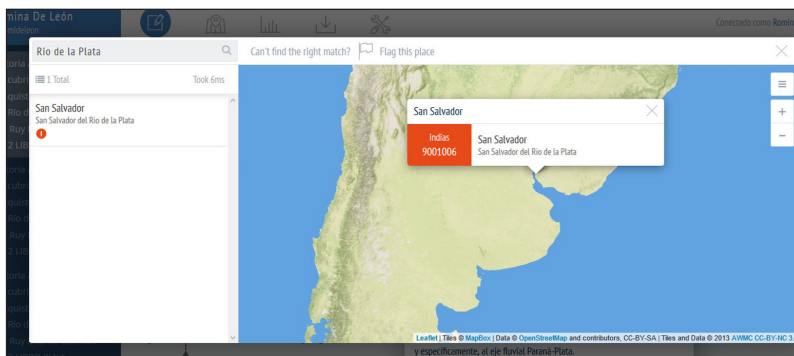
mina De León
mdeleon

Conectado como Romin

Rio de la Plata

Can't find the right match?

Flag this place

1 Total

Took 6ms

San Salvador
San Salvador del Rio de la Plata

San Salvador

Indias
9001006

San Salvador
San Salvador del Rio de la Plata

toria
cubri
quist
Ruy
2 LIB
toria
cubri
quist
Rio d
Ruy
2 LIB
toria
cubri
quist
Rio d
Ruy

Leaflet | Tiles © MapBox | Data © OpenStreetMap and contributors, CC-BY-SA | Tiles and Data © 2013 AWMC CC-BY-NC 3.

y específicamente, al eje fluvial Paraná-Plata.